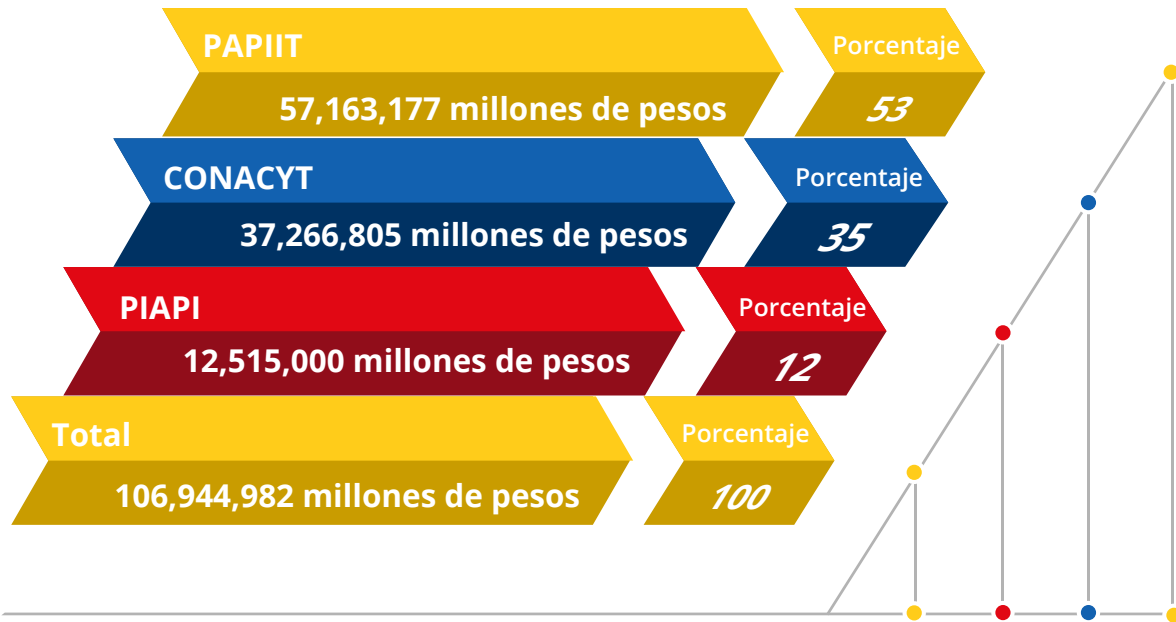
PAPIIT
57,163,177 millones de pesos
Porcentaje
53

CONACYT
37,266,805 millones de pesos
Porcentaje
35

PIAPI
12,515,000 millones de pesos
Porcentaje
12

Total
106,944,982 millones de pesos
Porcentaje
100